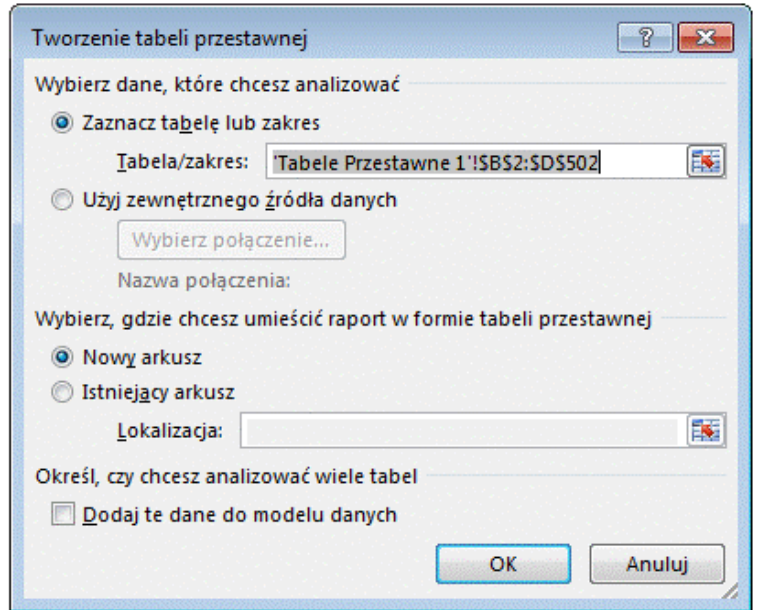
Tworzenie tabeli przestawnej

?

Wybierz dane, które chcesz analizować

Zaznacz tabelę lub zakres

Tabela/zakres: 'Tabele Przestawne 1'!$B$2:$D$502

Użyj zewnętrznego źródła danych

Wybierz połączenie...

Nazwa połączenia:

Wybierz, gdzie chcesz umieścić raport w formie tabeli przestawnej

Nowy arkusz

Istniejący arkusz

Lokalizacja:

Określ, czy chcesz analizować wiele tabel

Dodaj te dane do modelu danych

OK

Anuluj